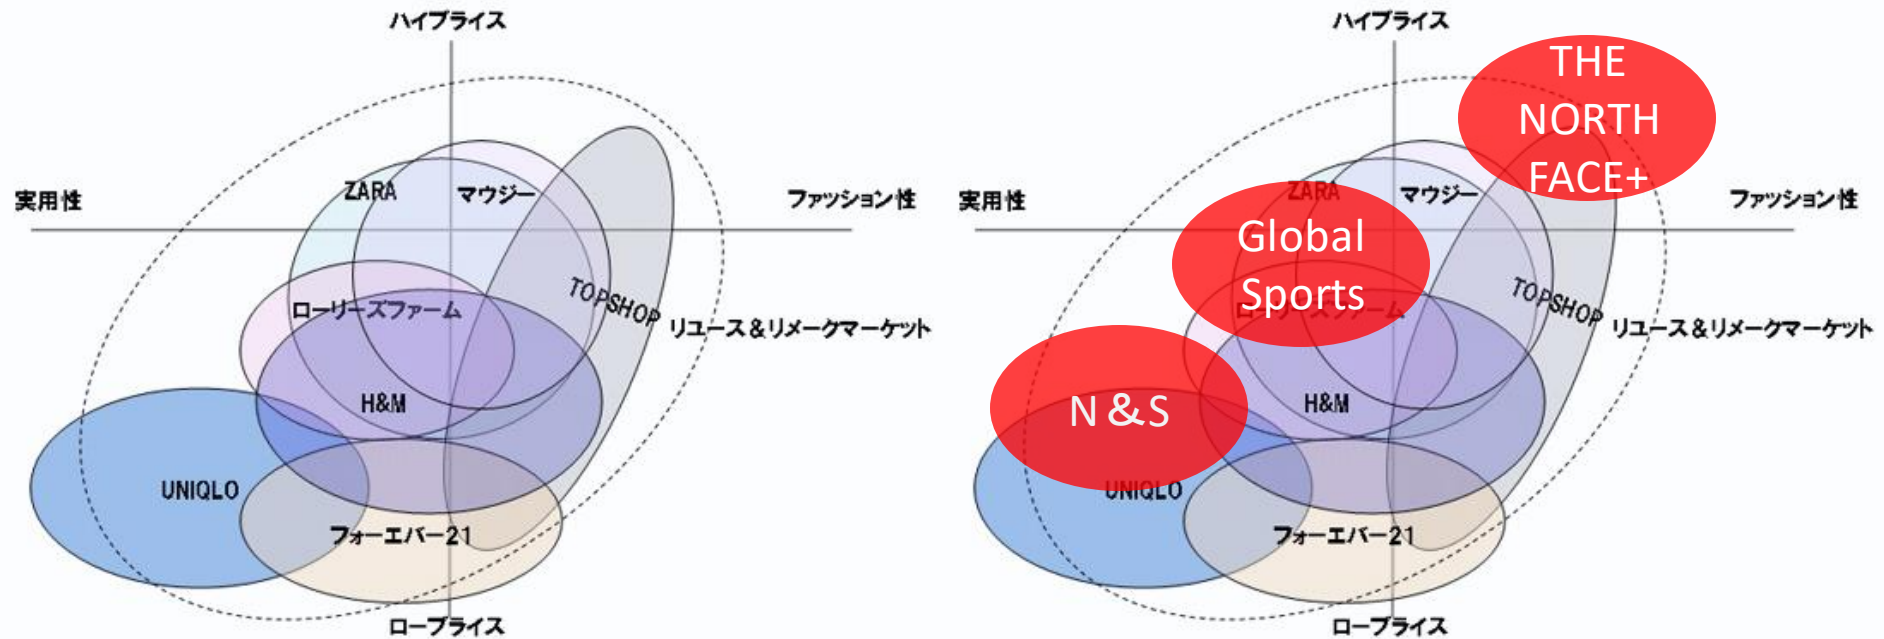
ハイプライス

実用性

ファッション性

ZARA

マウジー

ローリーズファーム

TOPSHOP

リユース＆リメークマーケット

H&M

UNIQLO

フォーエバー21

ロープライス

ハイプライス

THE NORTH FACE+

実用性

ファッション性

ZARA

マウジー

Global Sports

TOPSHOP

リユース＆リメークマーケット

N＆S

H&M

UNIQLO

フォーエバー21

ロープライス